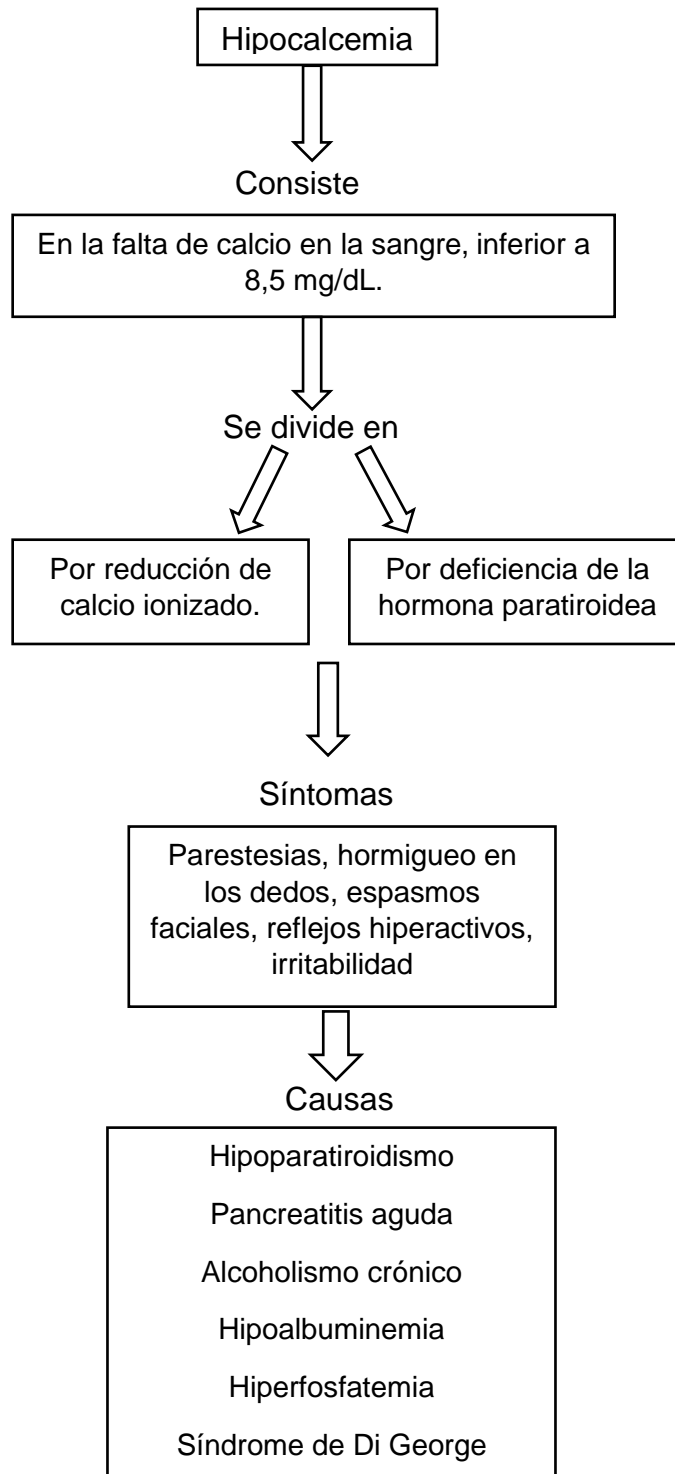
Hipocalcemia

Consiste

En la falta de calcio en la sangre, inferior a 8,5 mg/dL.

Se divide en

Por reducción de calcio ionizado.

Por deficiencia de la hormona paratiroidea

Síntomas

Parestesias, hormigueo en los dedos, espasmos faciales, reflejos hiperactivos, irritabilidad

Causas

Hipoparatiroidismo

Pancreatitis aguda

Alcoholismo crónico

Hipoalbuminemia

Hiperfosfatemia

Síndrome de Di George